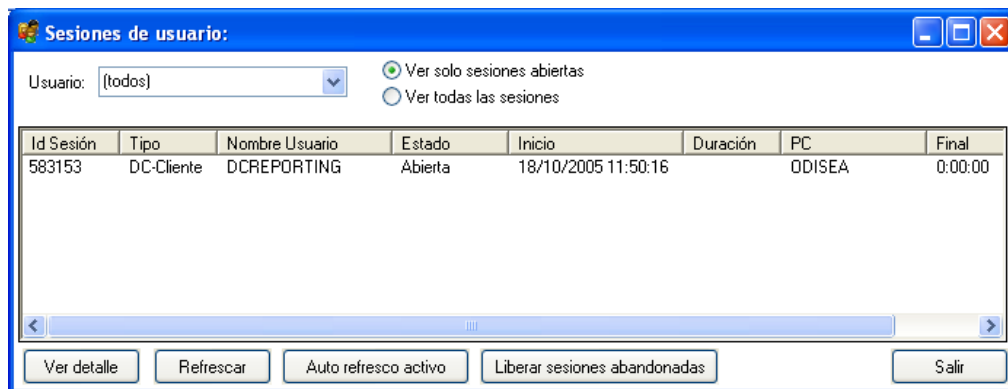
Sesiones de usuario:

Usuario: (todos)

Ver solo sesiones abiertas
Ver todas las sesiones

| Id Sesión | Tipo | Nombre Usuario | Estado | Inicio | Duración | PC | Final |
|---|---|---|---|---|---|---|---|
| 583153 | DC-Cliente | DCREPORTING | Abierta | 18/10/2005 11:50:16 | | ODISEA | 0:00:00 |

Ver detalle
Refrescar
Auto refresco activo
Liberar sesiones abandonadas
Salir